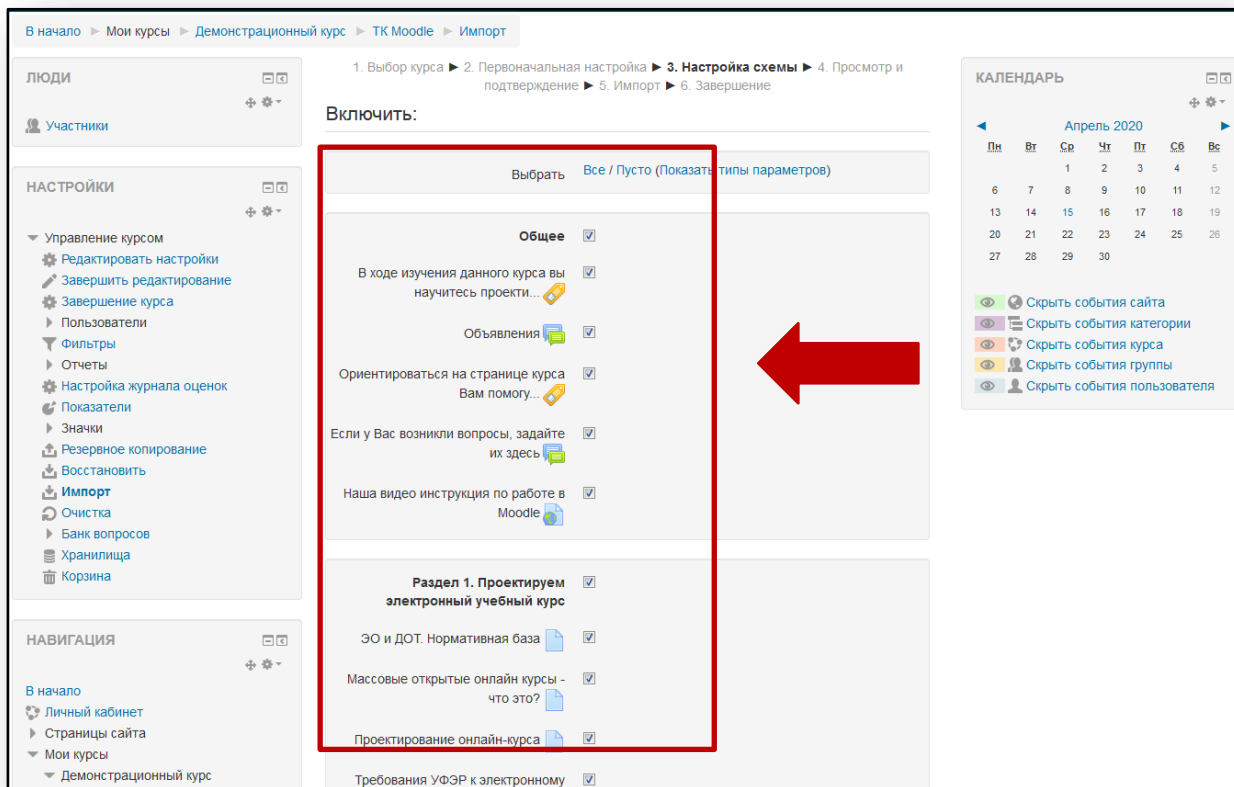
В начало ► Мои курсы ► Демонстрационный курс ► ТК Moodle ► Импорт

ЛЮДИ

Участники

НАСТРОЙКИ

Управление курсом
Редактировать настройки
Завершить редактирование
Завершение курса
Пользователи
Фильтры
Отчеты
Настройка журнала оценок
Показатели
Значки
Резервное копирование
Восстановить
Импорт
Очистка
Банк вопросов
Хранилища
Корзина

НАВИГАЦИЯ

В начало
Личный кабинет
Страницы сайта
Мои курсы
Демонстрационный курс

1. Выбор курса ► 2. Первоначальная настройка ► 3. Настройка схемы ► 4. Просмотр и подтверждение ► 5. Импорт ► 6. Завершение

Включить:

Выбрать Все / Пусто (Показать типы параметров)

Общее

В ходе изучения данного курса вы научитесь проекти...

Объявления

Ориентироваться на странице курса Вам помогу...

Если у Вас возникли вопросы, задайте их здесь

Наша видео инструкция по работе в Moodle

Раздел 1. Проектируем электронный учебный курс

ЭО и ДОТ. Нормативная база

Массовые открытые онлайн курсы - что это?

Проектирование онлайн-курса

Требования УФЭР к электронному

КАЛЕНДАРЬ

Апрель 2020

| Пн | Вт | Ср | Чт | Пт | Сб | Вс |
|---|---|---|---|---|---|---|
| | | 1 | 2 | 3 | 4 | 5 |
| 6 | 7 | 8 | 9 | 10 | 11 | 12 |
| 13 | 14 | 15 | 16 | 17 | 18 | 19 |
| 20 | 21 | 22 | 23 | 24 | 25 | 26 |
| 27 | 28 | 29 | 30 | | | |

Скрыть события сайта
Скрыть события категории
Скрыть события курса
Скрыть события группы
Скрыть события пользователя